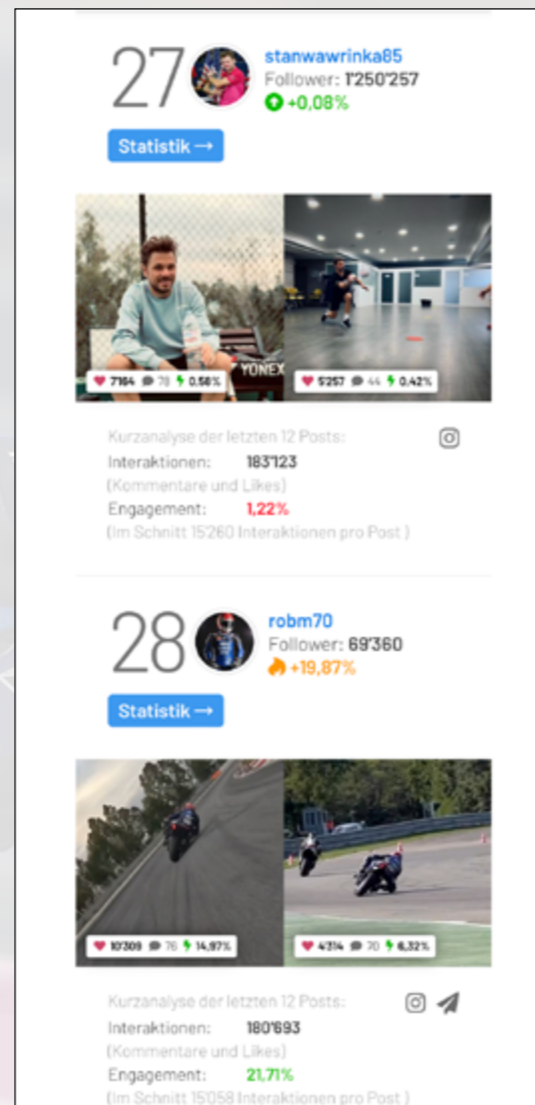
27

stanwawrinka85
Follower: 1'250'257
+0,08%

Statistik →

YONEX

7164 78 0,58%

5'257 44 0,42%

Kurzanalyse der letzten 12 Posts:
Interaktionen: 183'123
(Kommentare und Likes)
Engagement: 1,22%
(Im Schnitt 15'260 Interaktionen pro Post )

28

robm70
Follower: 69'360
+19,87%

Statistik →

10'309 76 14,97%

4'314 70 6,32%

Kurzanalyse der letzten 12 Posts:
Interaktionen: 180'693
(Kommentare und Likes)
Engagement: 21,71%
(Im Schnitt 15'058 Interaktionen pro Post )